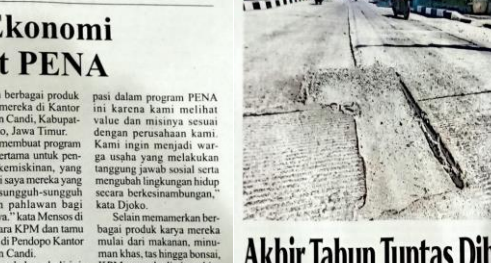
Ekonomi
t PENA

i berbagai produk mereka di Kantor n Candi, Kabupat- o, Jawa Timur. membuat program ertama untuk pen- kemiskinan, yang saya mereka yang sungguh-sungguh n pahlawan bagi ya," kata Mensos di ra KPM dan tamu di Pendopo Kantor n Candi.

pasi dalam program PENA ini karena kami melihat value dan misinya sesuai dengan perusahaan kami. Kami ingin menjadi warga usaha yang melakukan tanggung jawab sosial serta mengubah lingkungan hidup secara berkesinambungan," kata Djoko.

Selain memamerkan berbagai produk karya mereka mulai dari makanan, minuman khas, tas hingga bonsai, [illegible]

Akhir Tahun Tuntas Di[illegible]